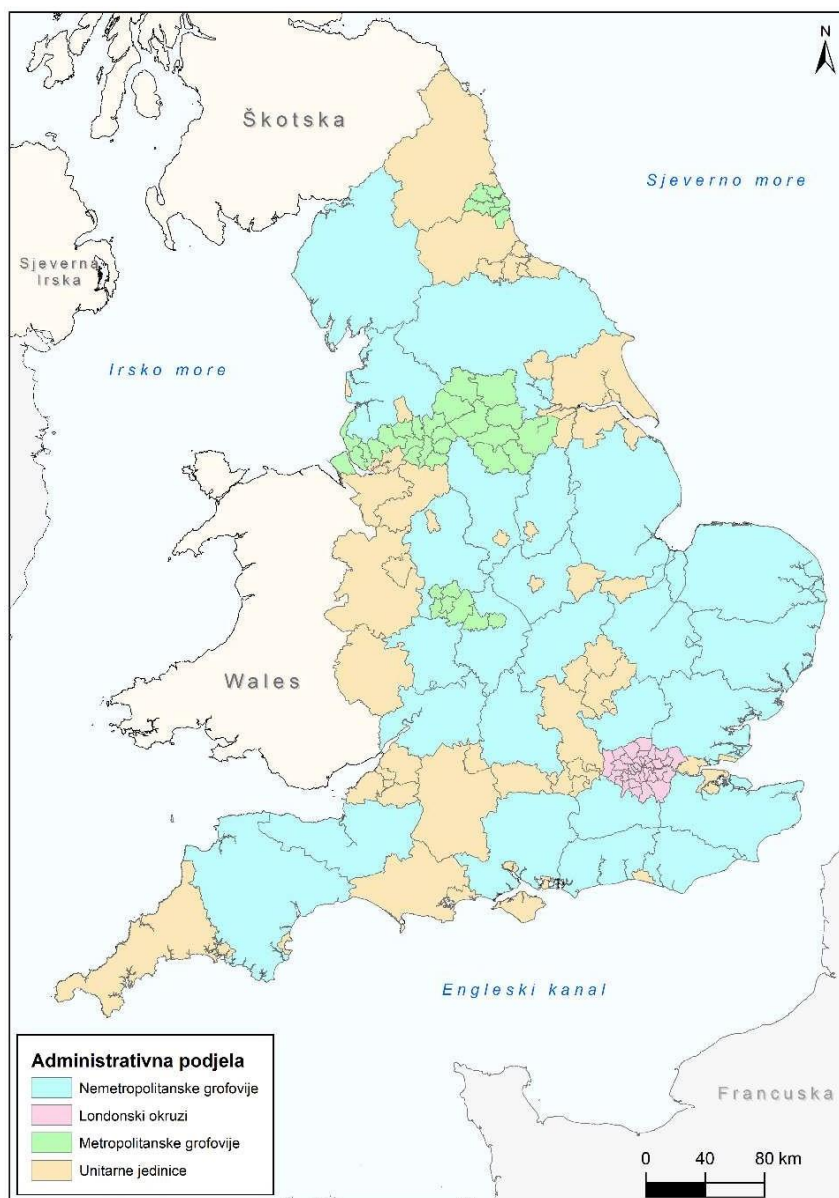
N

Škotska

Sjeverno more

Sjeverna Irska

Irsko more

Wales

Engleski kanal

Francuska

Administrativna podjela
Nemetropolitanske grofovije
Londonski okruzi
Metropolitanske grofovije
Unitarne jedinice

0 40 80 km